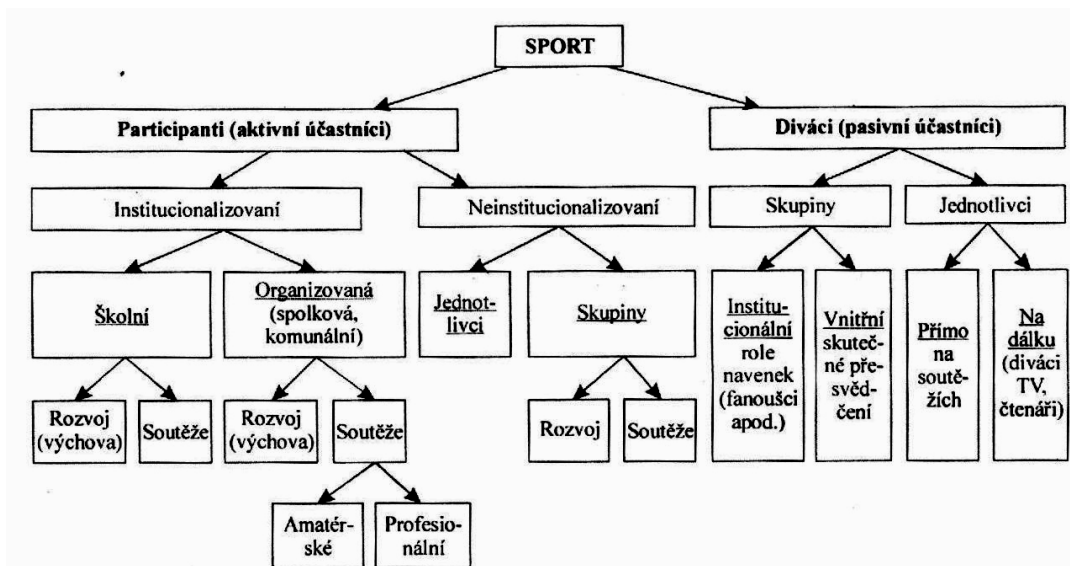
SPORT

Participanti (aktivní účastníci)

Diváci (pasivní účastníci)

Institucionalizovaní

Neinstitucionalizovaní

Skupiny

Jednotlivci

Školní

Organizovaná (spolková, komunální)

Jednotlivci

Skupiny

Institucionální role navenek (fanoušci apod.)

Vnitřní skutečné přesvědčení

Přímo na soutěžích

Na dálku (diváci TV, čtenáři)

Rozvoj (výchova)

Soutěže

Rozvoj (výchova)

Soutěže

Rozvoj

Soutěže

Amatérské

Profesionální